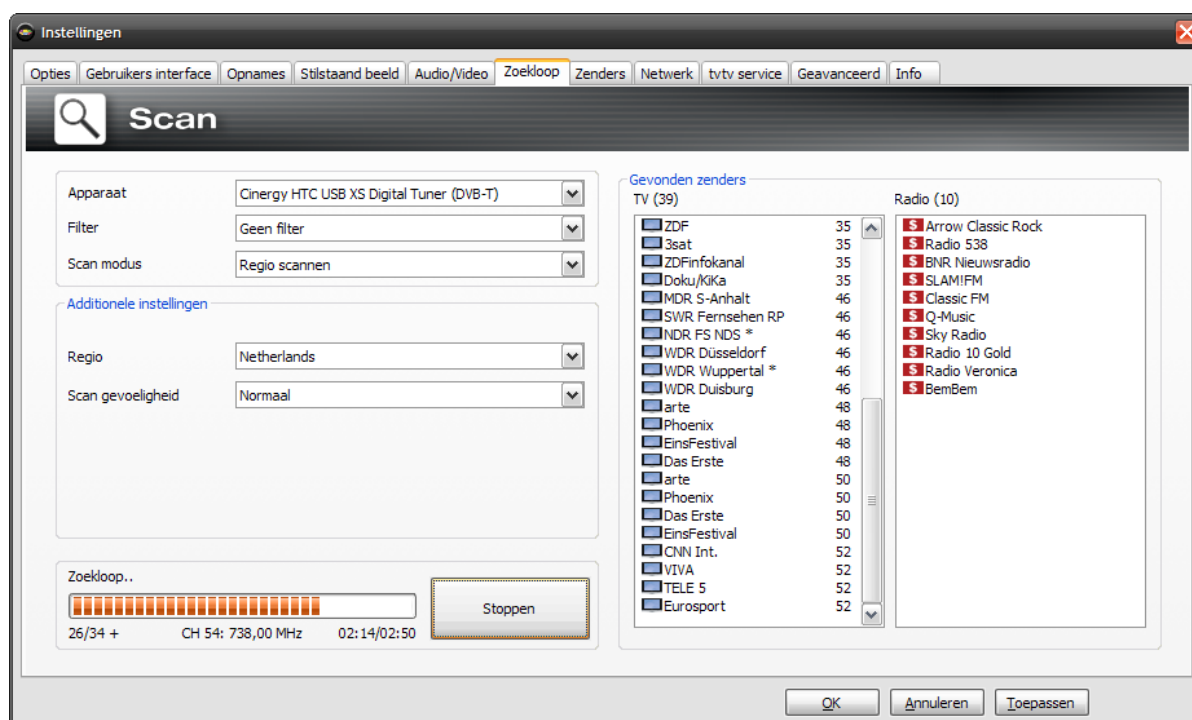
Instellingen

Opties | Gebruikers interface | Opnames | Stilstaand beeld | Audio/Video | Zoekloop | Zenders | Netwerk | tvtv service | Geavanceerd | Info

Scan

Apparaat: Cinergy HTC USB XS Digital Tuner (DVB-T)
Filter: Geen filter
Scan modus: Regio scannen

Additionele instellingen

Regio: Netherlands
Scan gevoeligheid: Normaal

Zoekloop..
26/34 + CH 54: 738,00 MHz 02:14/02:50
Stoppen

Gevonden zenders
TV (39)

| | |
|---|---|
| ZDF | 35 |
| 3sat | 35 |
| ZDFinfokanal | 35 |
| Doku/KiKa | 35 |
| MDR S-Anhalt | 46 |
| SWR Fernsehen RP | 46 |
| NDR FS NDS * | 46 |
| WDR Düsseldorf | 46 |
| WDR Wuppertal * | 46 |
| WDR Duisburg | 46 |
| arte | 48 |
| Phoenix | 48 |
| EinsFestival | 48 |
| Das Erste | 48 |
| arte | 50 |
| Phoenix | 50 |
| Das Erste | 50 |
| EinsFestival | 50 |
| CNN Int. | 52 |
| VIVA | 52 |
| TELE 5 | 52 |
| Eurosport | 52 |

Radio (10)
Arrow Classic Rock
Radio 538
BNR Nieuwsradio
SLAM!FM
Classic FM
Q-Music
Sky Radio
Radio 10 Gold
Radio Veronica
BemBem

OK | Annuleren | Toepassen